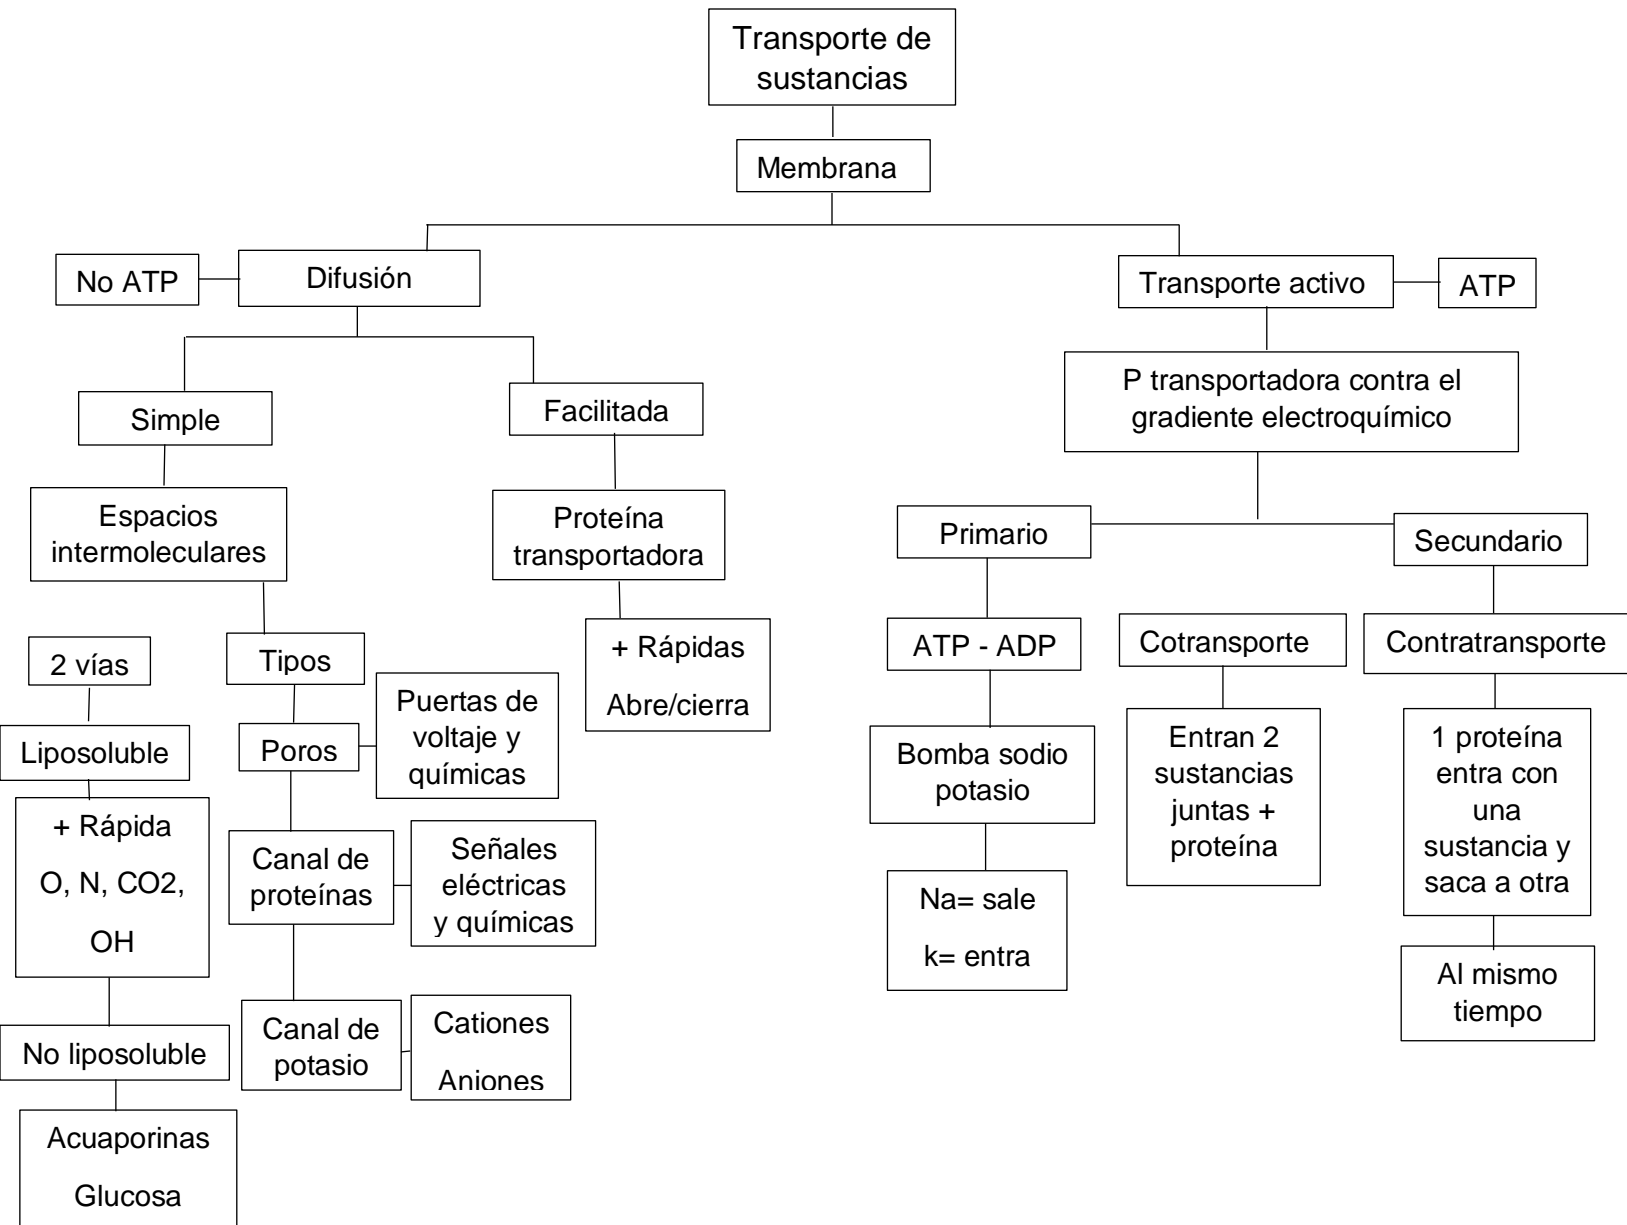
Transporte de sustancias

Membrana

No ATP

Difusión

Transporte activo

ATP

Simple

Facilitada

P transportadora contra el gradiente electroquímico

Espacios intermoleculares

Proteína transportadora

Primario

Secundario

2 vías

Tipos

+ Rápidas

Abre/cierra

ATP - ADP

Cotransporte

Contratransporte

Liposoluble

Poros

Puertas de voltaje y químicas

Bomba sodio potasio

Entran 2 sustancias juntas + proteína

1 proteína entra con una sustancia y saca a otra

+ Rápida

O, N, CO2,

OH

Canal de proteínas

Señales eléctricas y químicas

Na= sale

k= entra

Al mismo tiempo

No liposoluble

Canal de potasio

Cationes

Aniones

Acuaporinas

Glucosa